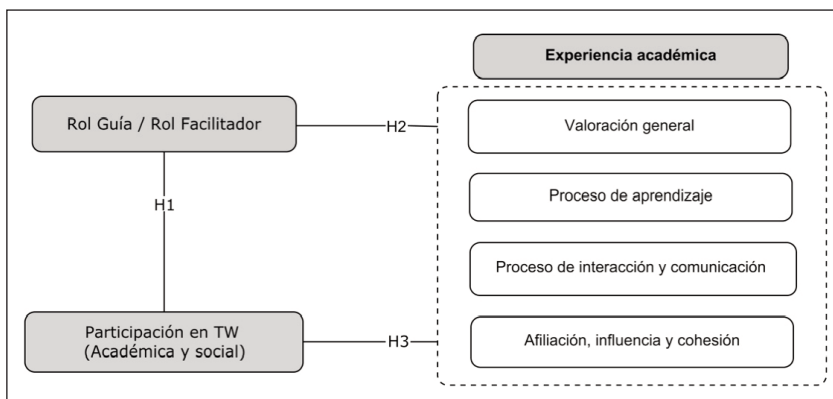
Experiencia académica

Rol Guía / Rol Facilitador

H2

Valoración general

H1

Proceso de aprendizaje

Proceso de interacción y comunicación

Participación en TW (Académica y social)

H3

Afiliación, influencia y cohesión